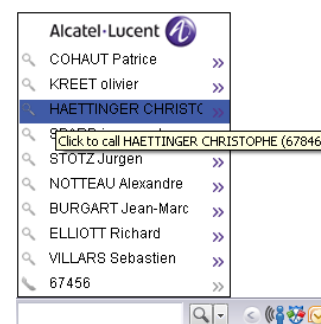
Alcatel·Lucent

COHAUT Patrice »
KREET olivier »
HAETTINGER CHRISTO
Click to call HAETTINGER CHRISTOPHE (67846
STOTZ Jurgen »
NOTTEAU Alexandre »
BURGART Jean-Marc »
ELLIOTT Richard »
VILLARS Sebastien »
67456 »